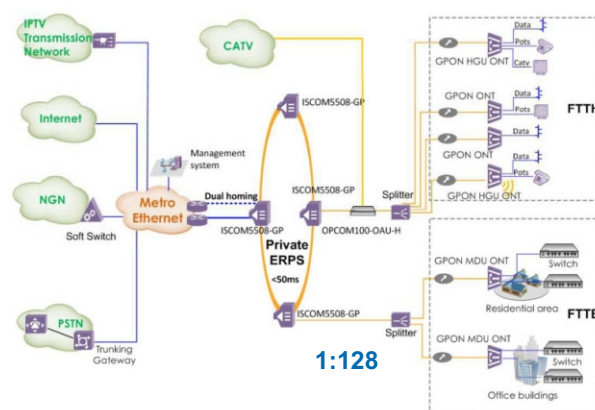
IPTV Transmission Network

CATV

Internet

Management system

NGN

Metro Ethernet

Dual homing

Soft Switch

PSTN

Trunking Gateway

ISCOM5508-GP

ISCOM5508-GP

ISCOM5508-GP

Private ERPS

<50ms

ISCOM5508-GP

OPCOM100-OAU-H

Splitter

Splitter

1:128

GPON HGU ONT

Data

Pots

Catv

GPON ONT

Data

Pots

FTTH

GPON ONT

Data

GPON HGU ONT

Data

Pots

GPON MDU ONT

Switch

Residential area

FTTB

GPON MDU ONT

Switch

Office buildings